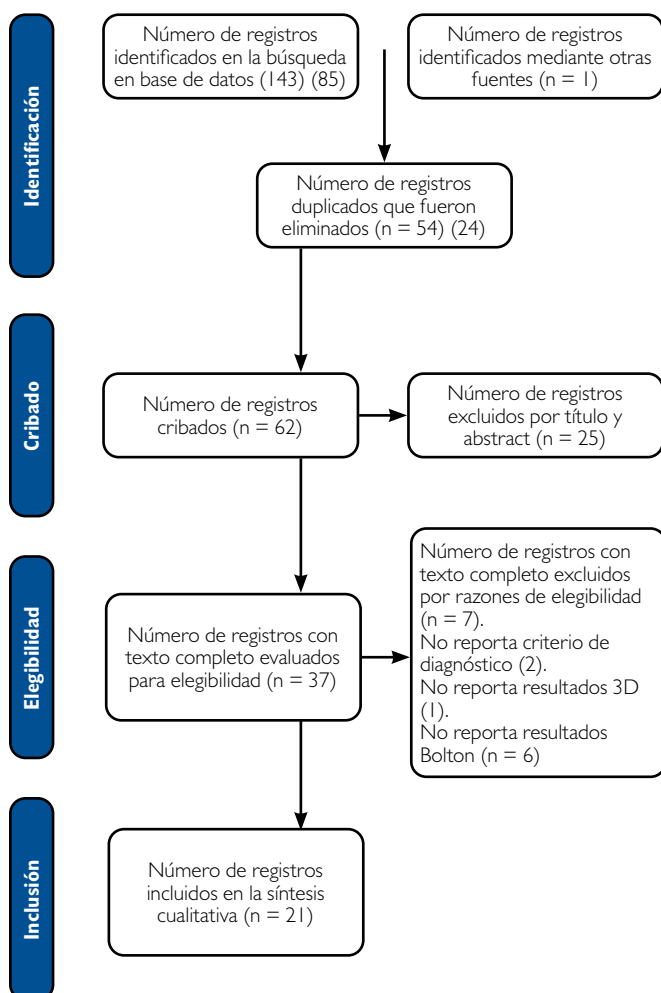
Identificación

Número de registros identificados en la búsqueda en base de datos (143) (85)

Número de registros identificados mediante otras fuentes (n = 1)

Número de registros duplicados que fueron eliminados (n = 54) (24)

Cribado

Número de registros cribados (n = 62)

Número de registros excluidos por título y abstract (n = 25)

Elegibilidad

Número de registros con texto completo evaluados para elegibilidad (n = 37)

Número de registros con texto completo excluidos por razones de elegibilidad (n = 7).
No reporta criterio de diagnóstico (2).
No reporta resultados 3D (1).
No reporta resultados Bolton (n = 6)

Inclusión

Número de registros incluidos en la síntesis cualitativa (n = 21)